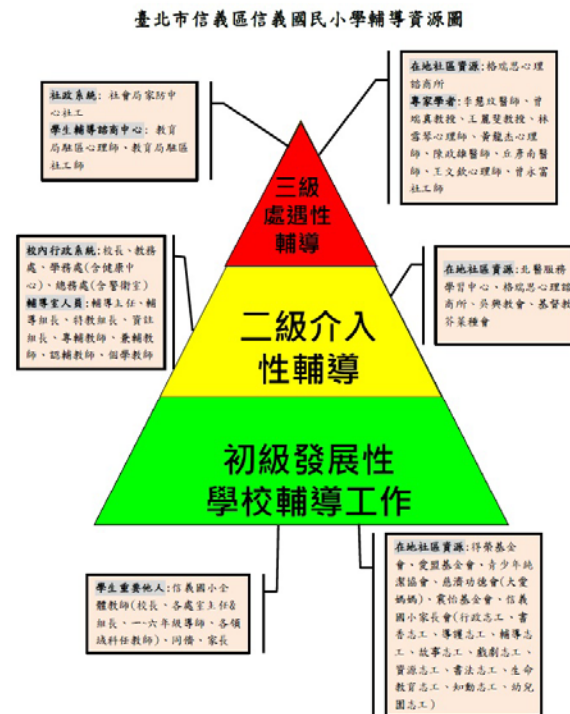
臺北市信義區信義國民小學輔導資源圖

社政系統：社會局家防中心社工
學生輔導諮商中心：教育局駐區心理師、教育局駐區社工師

在地社區資源：格瑞思心理諮商所
專家學者：李慧玟醫師、曾瑞真教授、王麗斐教授、林雪琴心理師、黃龍杰心理師、陳政雄醫師、丘彥南醫師、王文鈺心理師、曾永富社工師

三級處遇性輔導

校內行政系統：校長、教務處、學務處(含健康中心)、總務處(含警衛室)
輔導室人員：輔導主任、輔導組長、特教組長、資註組長、專輔教師、兼輔教師、認輔教師、個學教師

在地社區資源：北醫服務學習中心、格瑞思心理諮商所、吳興教會、基督教芥菜種會

二級介入性輔導

初級發展性學校輔導工作

學生重要他人：信義國小全體教師(校長、各處室主任&組長、一~六年級導師、各領域科任教師)、同儕、家長

在地社區資源：得榮基金會、愛盟基金會、青少年純潔協會、慈濟功德會(大愛媽媽)、震怡基金會、信義國小家長會(行政志工、書香志工、導護志工、輔導志工、故事志工、戲劇志工、圖書志工、書法志工、生命教育志工、知動志工、幼兒園志工)